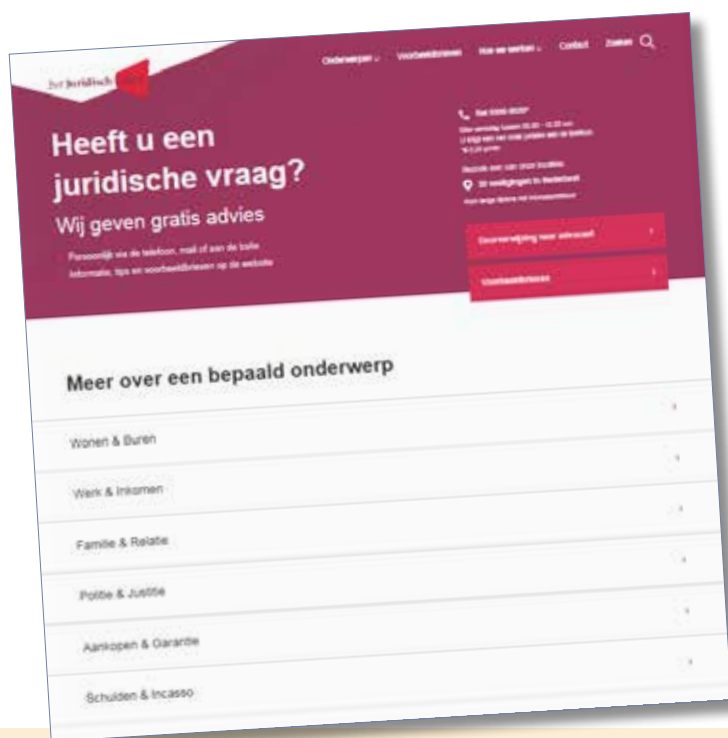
Het Juridisch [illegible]

Onderwerpen ⌄ Voorbeeldbrieven Hoe we werken ⌄ Contact Zoeken

Heeft u een juridische vraag?

Wij geven gratis advies

Persoonlijk via de telefoon, mail of aan de balie Informatie, tips en voorbeeldbrieven op de website

Bel 0900-8020
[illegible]

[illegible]
30 vestigingen in Nederland
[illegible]

Doorverwijzing naar advocaat

Voorbeeldbrieven

Meer over een bepaald onderwerp

Wonen & Buren

Werk & Inkomen

Familie & Relatie

Politie & Justitie

Aankopen & Garantie

Schulden & Incasso